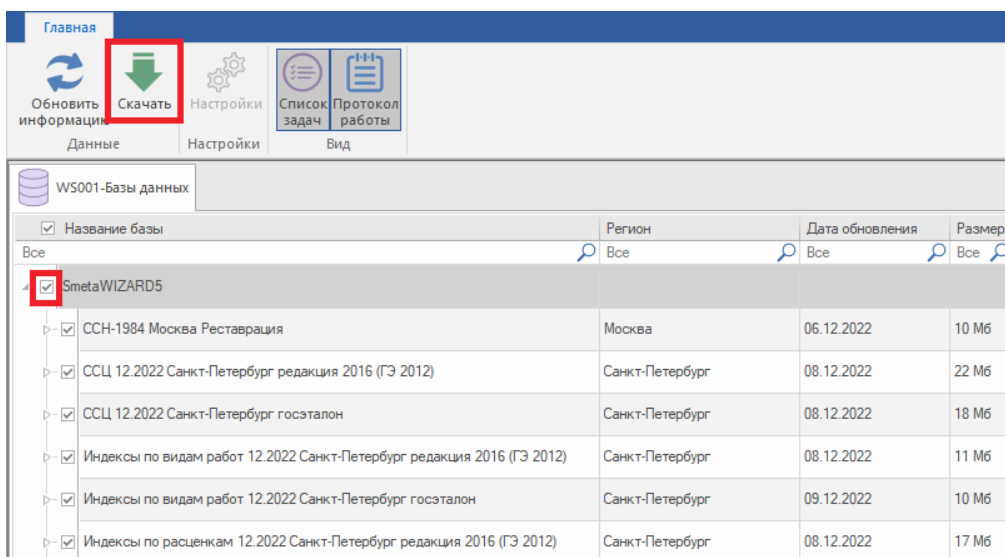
Главная

Обновить информацию | Скачать | Настройки | Список задач | Протокол работы

Данные | Настройки | Вид

WS001-Базы данных

| Название базы | Регион | Дата обновления | Размер |
|---|---|---|---|
| Все | Все | Все | Все |
| SmetaWIZARD5 | | | |
| ССН-1984 Москва Реставрация | Москва | 06.12.2022 | 10 Мб |
| ССЦ 12.2022 Санкт-Петербург редакция 2016 (ГЭ 2012) | Санкт-Петербург | 08.12.2022 | 22 Мб |
| ССЦ 12.2022 Санкт-Петербург госэталон | Санкт-Петербург | 08.12.2022 | 18 Мб |
| Индексы по видам работ 12.2022 Санкт-Петербург редакция 2016 (ГЭ 2012) | Санкт-Петербург | 08.12.2022 | 11 Мб |
| Индексы по видам работ 12.2022 Санкт-Петербург госэталон | Санкт-Петербург | 09.12.2022 | 10 Мб |
| Индексы по расценкам 12.2022 Санкт-Петербург редакция 2016 (ГЭ 2012) | Санкт-Петербург | 08.12.2022 | 17 Мб |